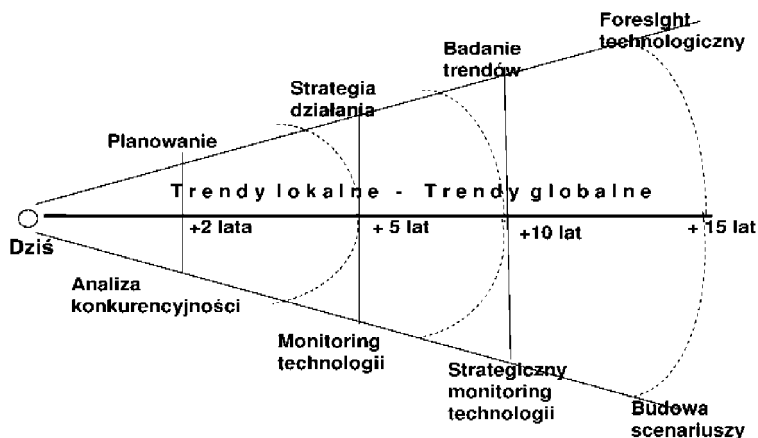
Foresight technologiczny

Badanie trendów

Strategia działania

Planowanie

Trendy lokalne - Trendy globalne

Dziś

+2 lata

+ 5 lat

+10 lat

+ 15 lat

Analiza konkurencyjności

Monitoring technologii

Strategiczny monitoring technologii

Budowa scenariuszy